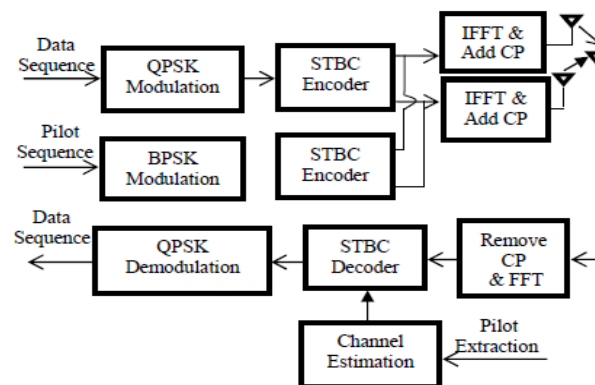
Data Sequence

QPSK Modulation

STBC Encoder

IFFT & Add CP

IFFT & Add CP

Pilot Sequence

BPSK Modulation

STBC Encoder

Data Sequence

QPSK Demodulation

STBC Decoder

Remove CP & FFT

Channel Estimation

Pilot Extraction